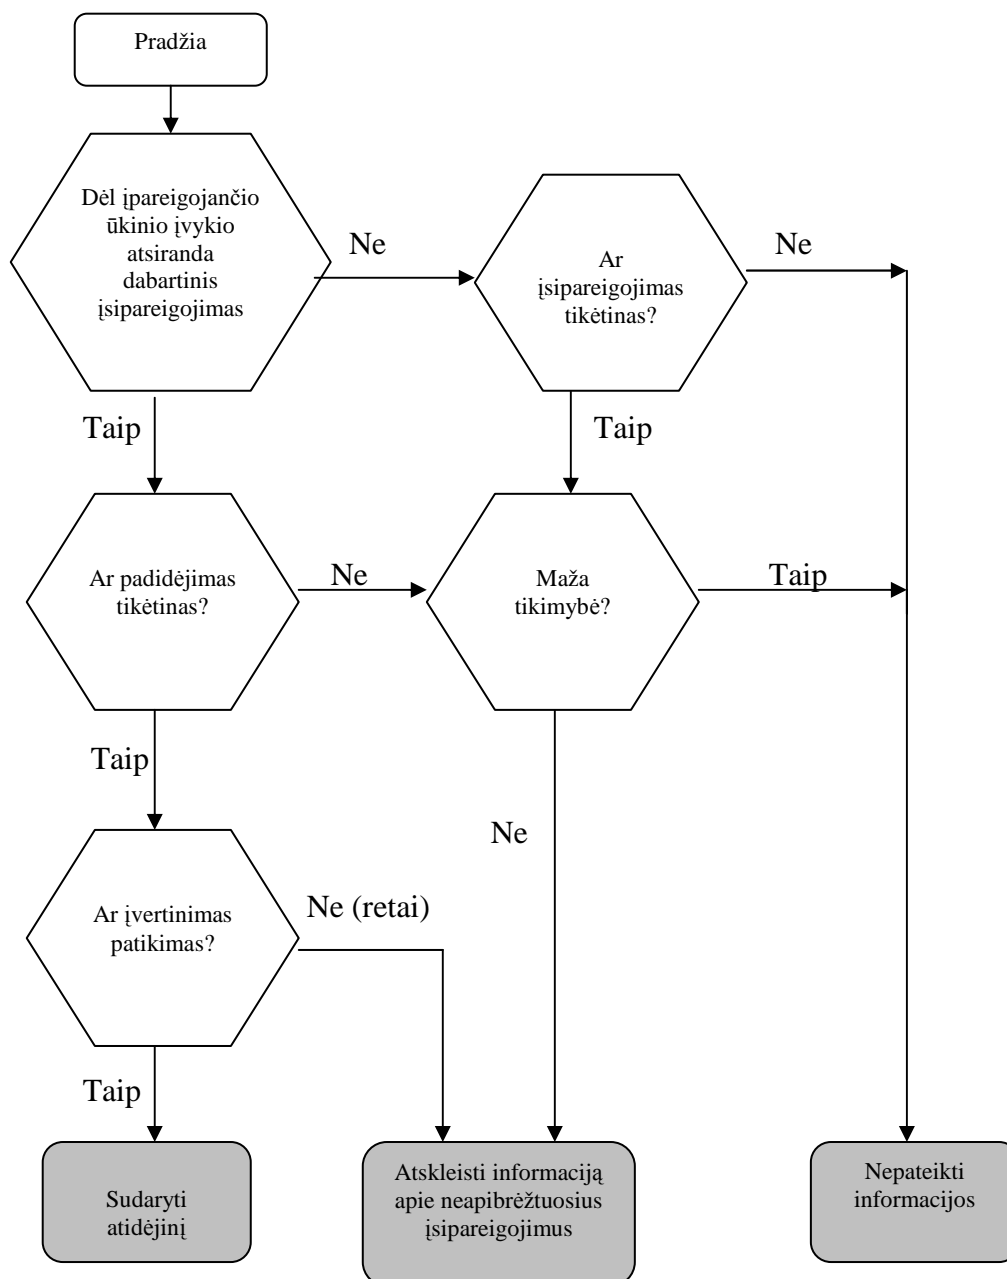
Pradžia

Dėl įpareigojančio ūkinio įvykio atsiranda dabartinis įsipareigojimas

Ne

Ar įsipareigojimas tikėtinas?

Ne

Taip

Taip

Ar padidėjimas tikėtinas?

Ne

Maža tikimybė?

Taip

Taip

Ne

Ar įvertinimas patikimas?

Ne (retai)

Taip

Sudaryti atidėjinį

Atskleisti informaciją apie neapibrėžtuosius įsipareigojimus

Nepateikti informacijos